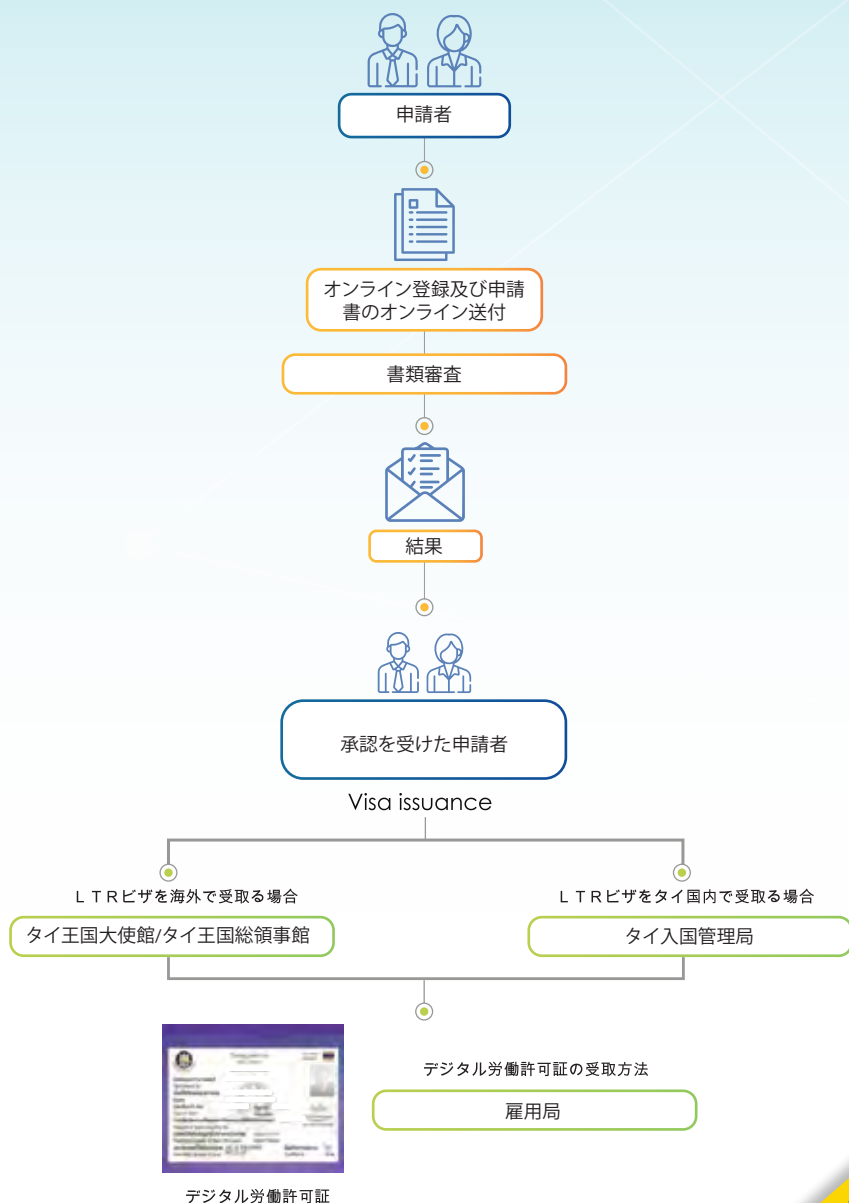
申請者

オンライン登録及び申請書のオンライン送付

書類審査

結果

承認を受けた申請者

Visa issuance

ＬＴＲビザを海外で受取る場合

タイ王国大使館/タイ王国総領事館

ＬＴＲビザをタイ国内で受取る場合

タイ入国管理局

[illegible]

デジタル労働許可証

デジタル労働許可証の受取方法

雇用局